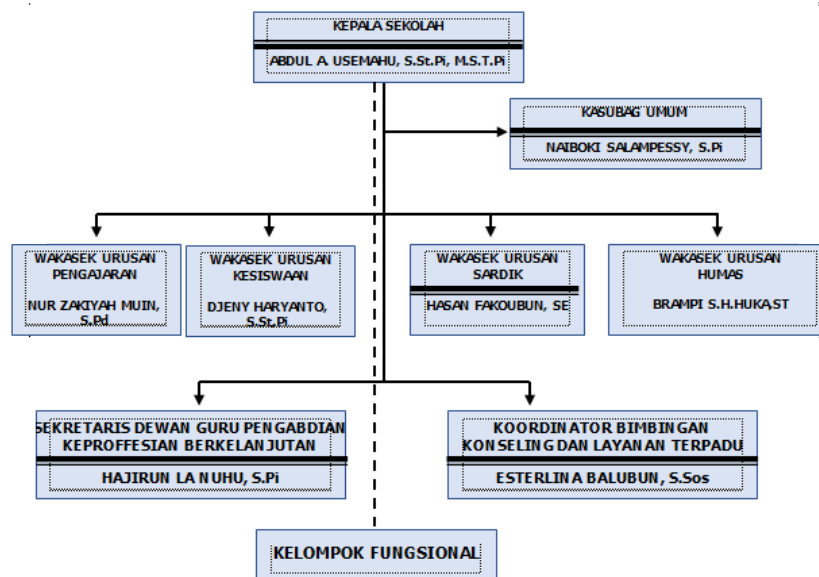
KEPALA SEKOLAH

ABDUL A. USEMAHU, S.St.Pi, M.S.T.Pi

KASUBAG UMUM

NAIBOKI SALAMPESSY, S.Pi

WAKASEK URUSAN PENGAJARAN

NUR ZAKIYAH MUIN, S.Pd

WAKASEK URUSAN KESISWAAN

DJENY HARYANTO, S.St.Pi

WAKASEK URUSAN SARDIK

HASAN FAKOUBUN, SE

WAKASEK URUSAN HUMAS

BRAMPI S.H.HUKA,ST

SEKRETARIS DEWAN GURU PENGABDIAN KEPROFFESIAN BERKELANJUTAN

HAJIRUN LA NUHU, S.Pi

KOORDINATOR BIMBINGAN KONSELING DAN LAYANAN TERPADU

ESTERLINA BALUBUN, S.Sos

KELOMPOK FUNGSIONAL